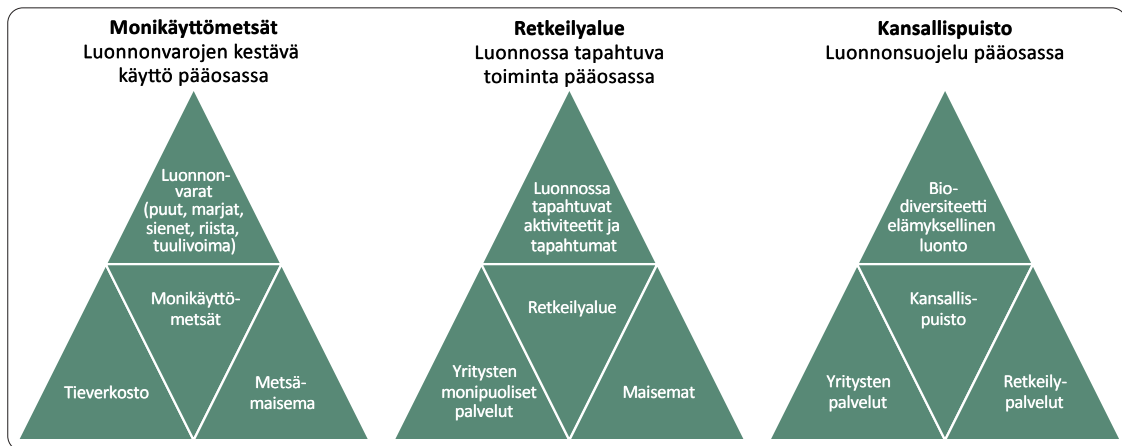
**Monikäyttömetsät**
Luonnonvarojen kestävä käyttö pääosassa

Luonnonvarat (puut, marjat, sienet, riista, tuulivoima)

Monikäyttömetsät

Tieverkosto

Metsämaisema

**Retkeilyalue**
Luonnossa tapahtuva toiminta pääosassa

Luonnossa tapahtuvat aktiviteetit ja tapahtumat

Retkeilyalue

Yritysten monipuoliset palvelut

Maisemat

**Kansallispuisto**
Luonnonsuojelu pääosassa

Biodiversiteetti elämyksellinen luonto

Kansallispuisto

Yritysten palvelut

Retkeilypalvelut